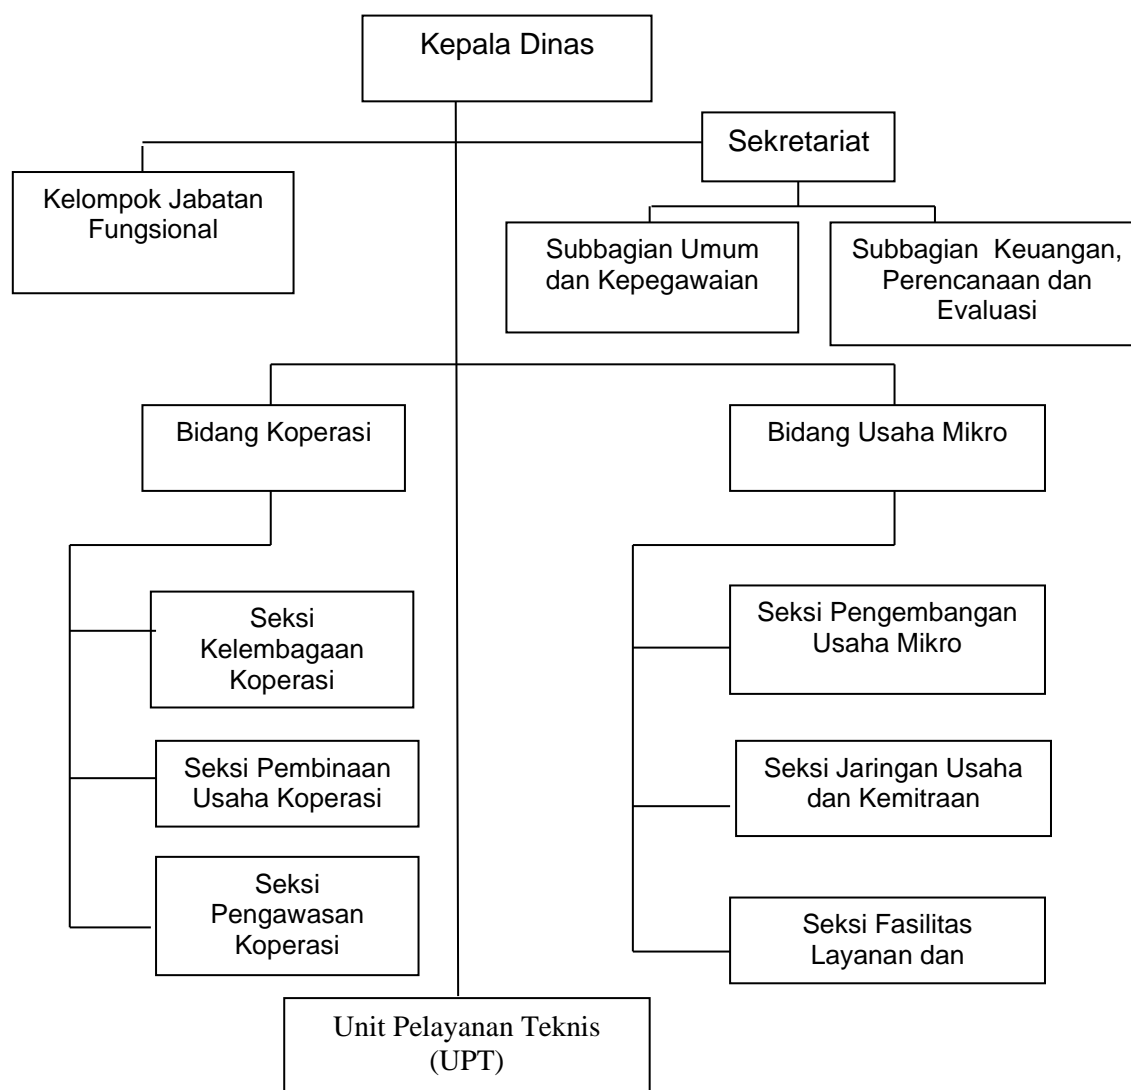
Kepala Dinas

Kelompok Jabatan Fungsional

Sekretariat

Subbagian Umum dan Kepegawaian

Subbagian Keuangan, Perencanaan dan Evaluasi

Bidang Koperasi

Bidang Usaha Mikro

Seksi Kelembagaan Koperasi

Seksi Pembinaan Usaha Koperasi

Seksi Pengawasan Koperasi

Seksi Pengembangan Usaha Mikro

Seksi Jaringan Usaha dan Kemitraan

Seksi Fasilitas Layanan dan

Unit Pelayanan Teknis (UPT)